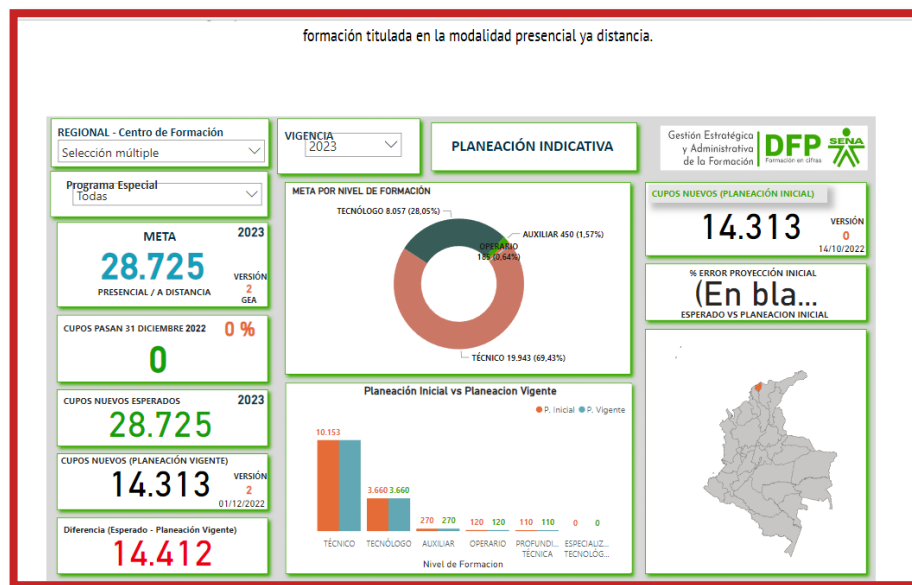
formación titulada en la modalidad presencial ya distancia.

REGIONAL - Centro de Formación
Selección múltiple

VIGENCIA
2023

PLANEACIÓN INDICATIVA

Gestión Estratégica y Administrativa de la Formación DFP Formación en cifras SENA

Programa Especial
Todas

META 2023
28.725
PRESENCIAL / A DISTANCIA
VERSIÓN 2 GEA

META POR NIVEL DE FORMACIÓN
TECNÓLOGO 8.057 (28,05%)
AUXILIAR 450 (1,57%)
OPERARIO 185 (0,64%)
TÉCNICO 19.943 (69,43%)

CUPOS NUEVOS (PLANEACIÓN INICIAL)
14.313
VERSIÓN 0 14/10/2022

% ERROR PROYECCIÓN INICIAL
(En bla...
ESPERADO VS PLANEACION INICIAL

CUPOS PASAN 31 DICIEMBRE 2022 0 %
0

CUPOS NUEVOS ESPERADOS 2023
28.725

CUPOS NUEVOS (PLANEACIÓN VIGENTE)
14.313
VERSIÓN 2 01/12/2022

Diferencia (Esperado - Planeación Vigente)
14.412

Planeación Inicial vs Planeacion Vigente
● P. Inicial ● P. Vigente
10.153
3.660 3.660
270 270
120 120
110 110
0 0
TÉCNICO TECNÓLOGO AUXILIAR OPERARIO PROFUNDI... TÉCNICA ESPECIALIZ... TECNOLÓG...
Nivel de Formacion